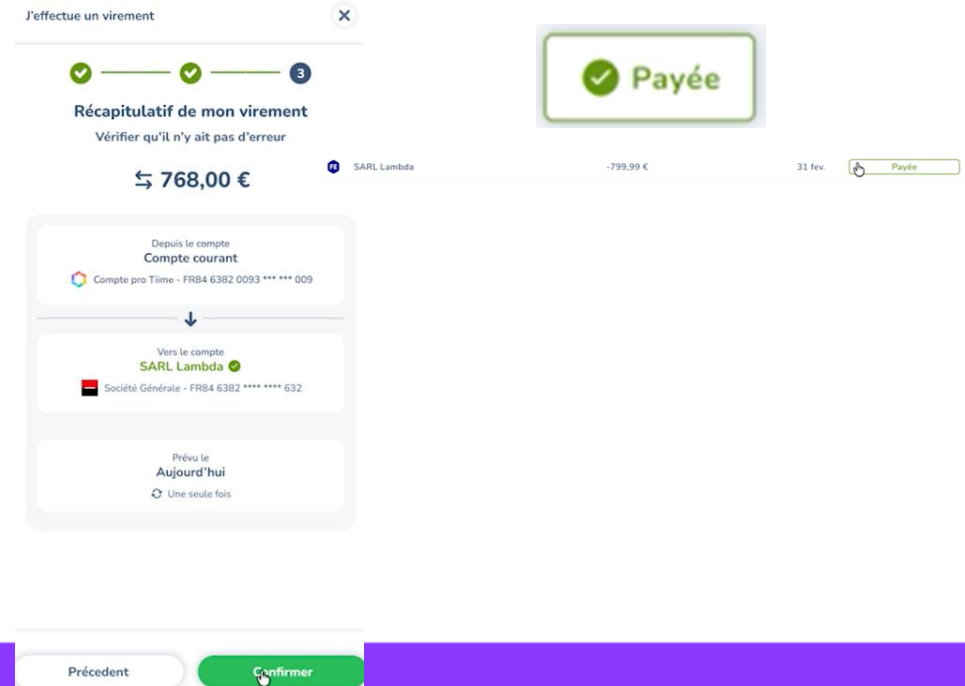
J'effectue un virement

3

Récapitulatif de mon virement
Vérifier qu'il n'y ait pas d'erreur

768,00 €

Depuis le compte
Compte courant
Compte pro Tiime - FR84 6382 0093 *** *** 009

Vers le compte
SARL Lambda
Société Générale - FR84 6382 **** **** 632

Prévu le
Aujourd'hui
Une seule fois

Précedent
Confirmer

Payée

FE SARL Lambda -799,99 € 31 fev. Payée